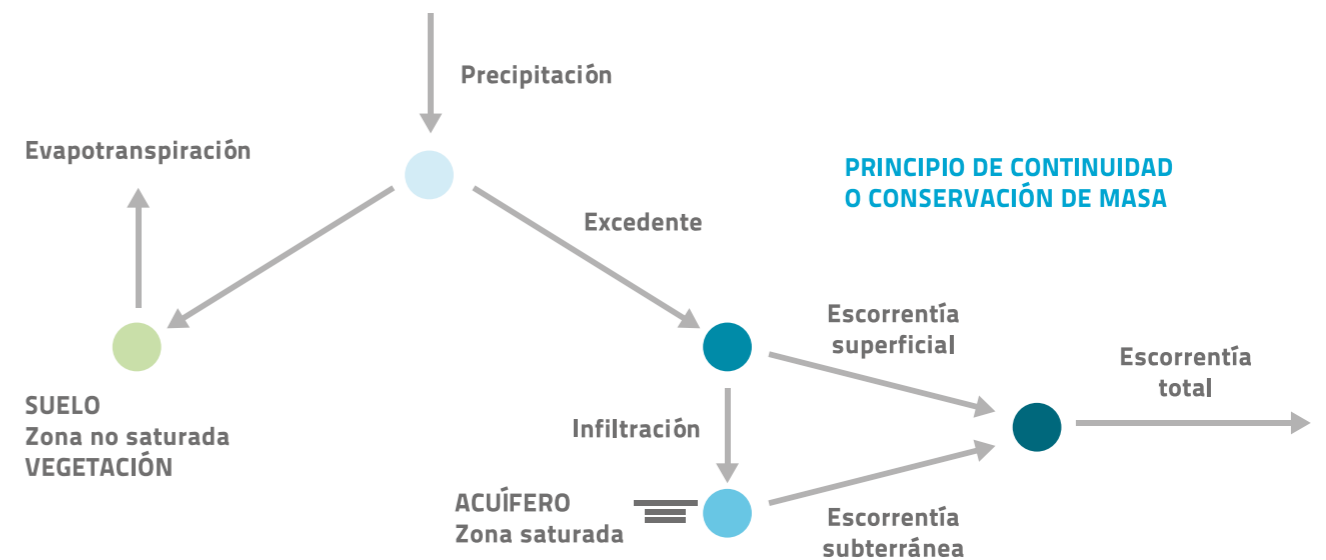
Precipitación

Evapotranspiración

PRINCIPIO DE CONTINUIDAD
O CONSERVACIÓN DE MASA

Excedente

Escorrentía superficial

Escorrentía total

SUELO
Zona no saturada
VEGETACIÓN

Infiltración

ACUÍFERO
Zona saturada

Escorrentía subterránea